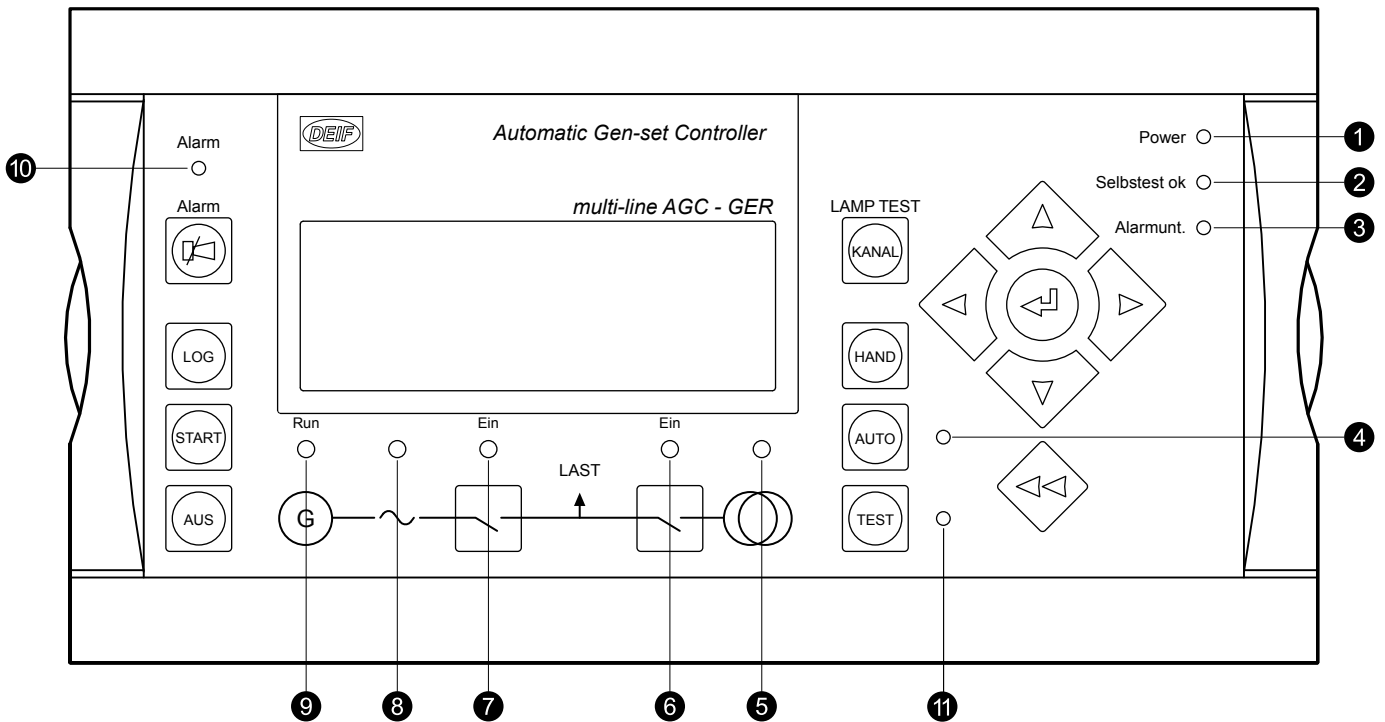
DEIF

Automatic Gen-set Controller

multi-line AGC - GER

Alarm

10

Alarm

LOG

START

AUS

LAMP TEST

KANAL

HAND

AUTO

TEST

Power 1

Selbstest ok 2

Alarmunt. 3

4

Run

Ein

Ein

LAST

G

9 8 7 6 5 11